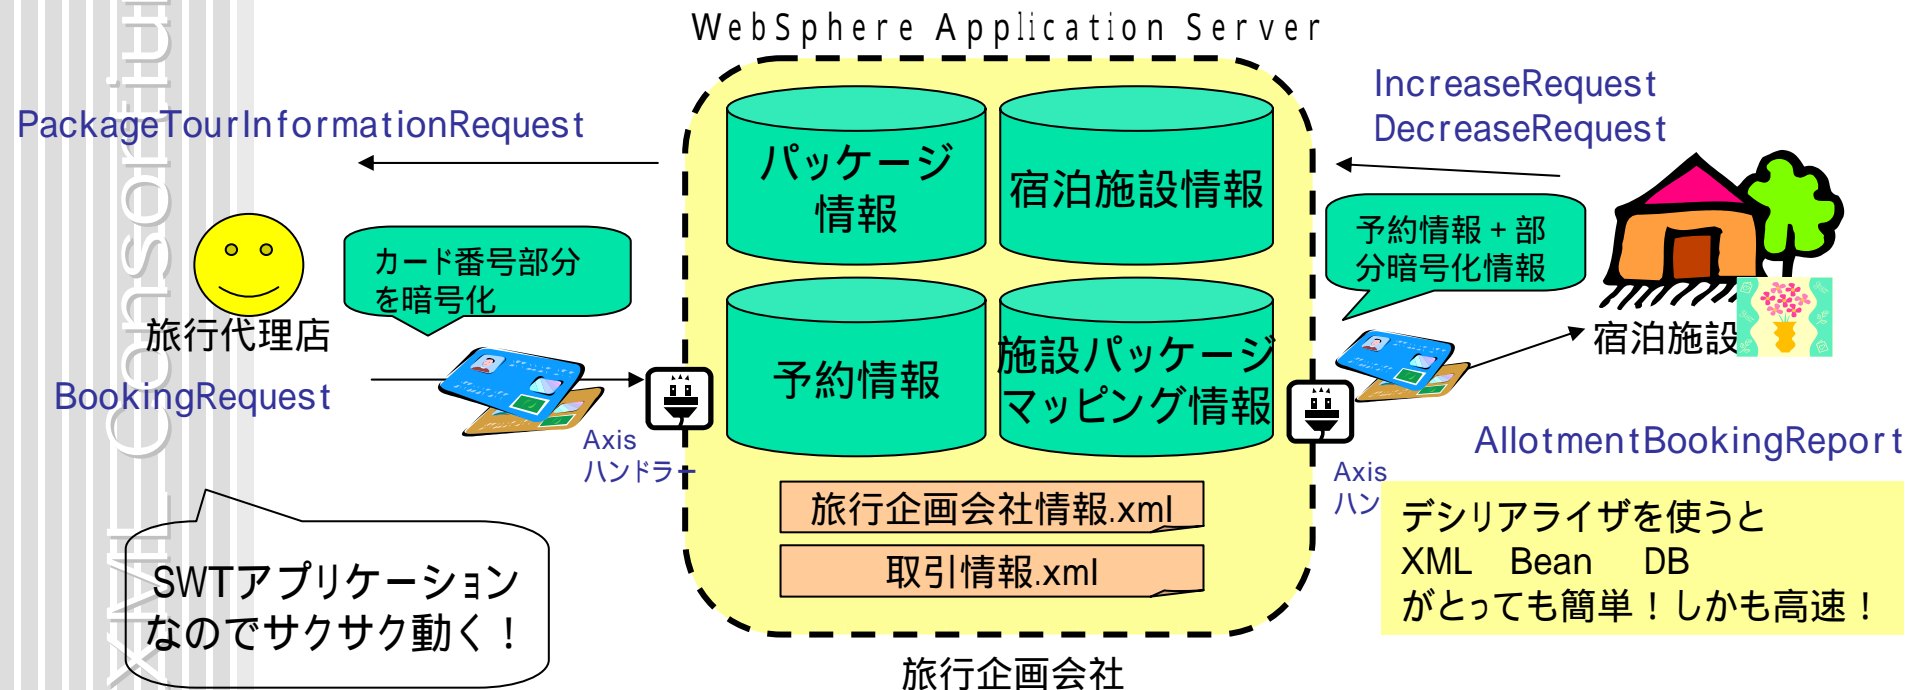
WebSphere Application Server

PackageTourInformationRequest

IncreaseRequest
DecreaseRequest

パッケージ情報

宿泊施設情報

カード番号部分を暗号化

予約情報＋部分暗号化情報

旅行代理店

予約情報

施設パッケージマッピング情報

宿泊施設

BookingRequest

Axis
ハンドラー

Axis
ハン

AllotmentBookingReport

旅行企画会社情報.xml

取引情報.xml

デシリアライザを使うと
XML Bean DB
がとっても簡単！しかも高速！

SWTアプリケーション
なのでサクサク動く！

旅行企画会社

XML Consortium